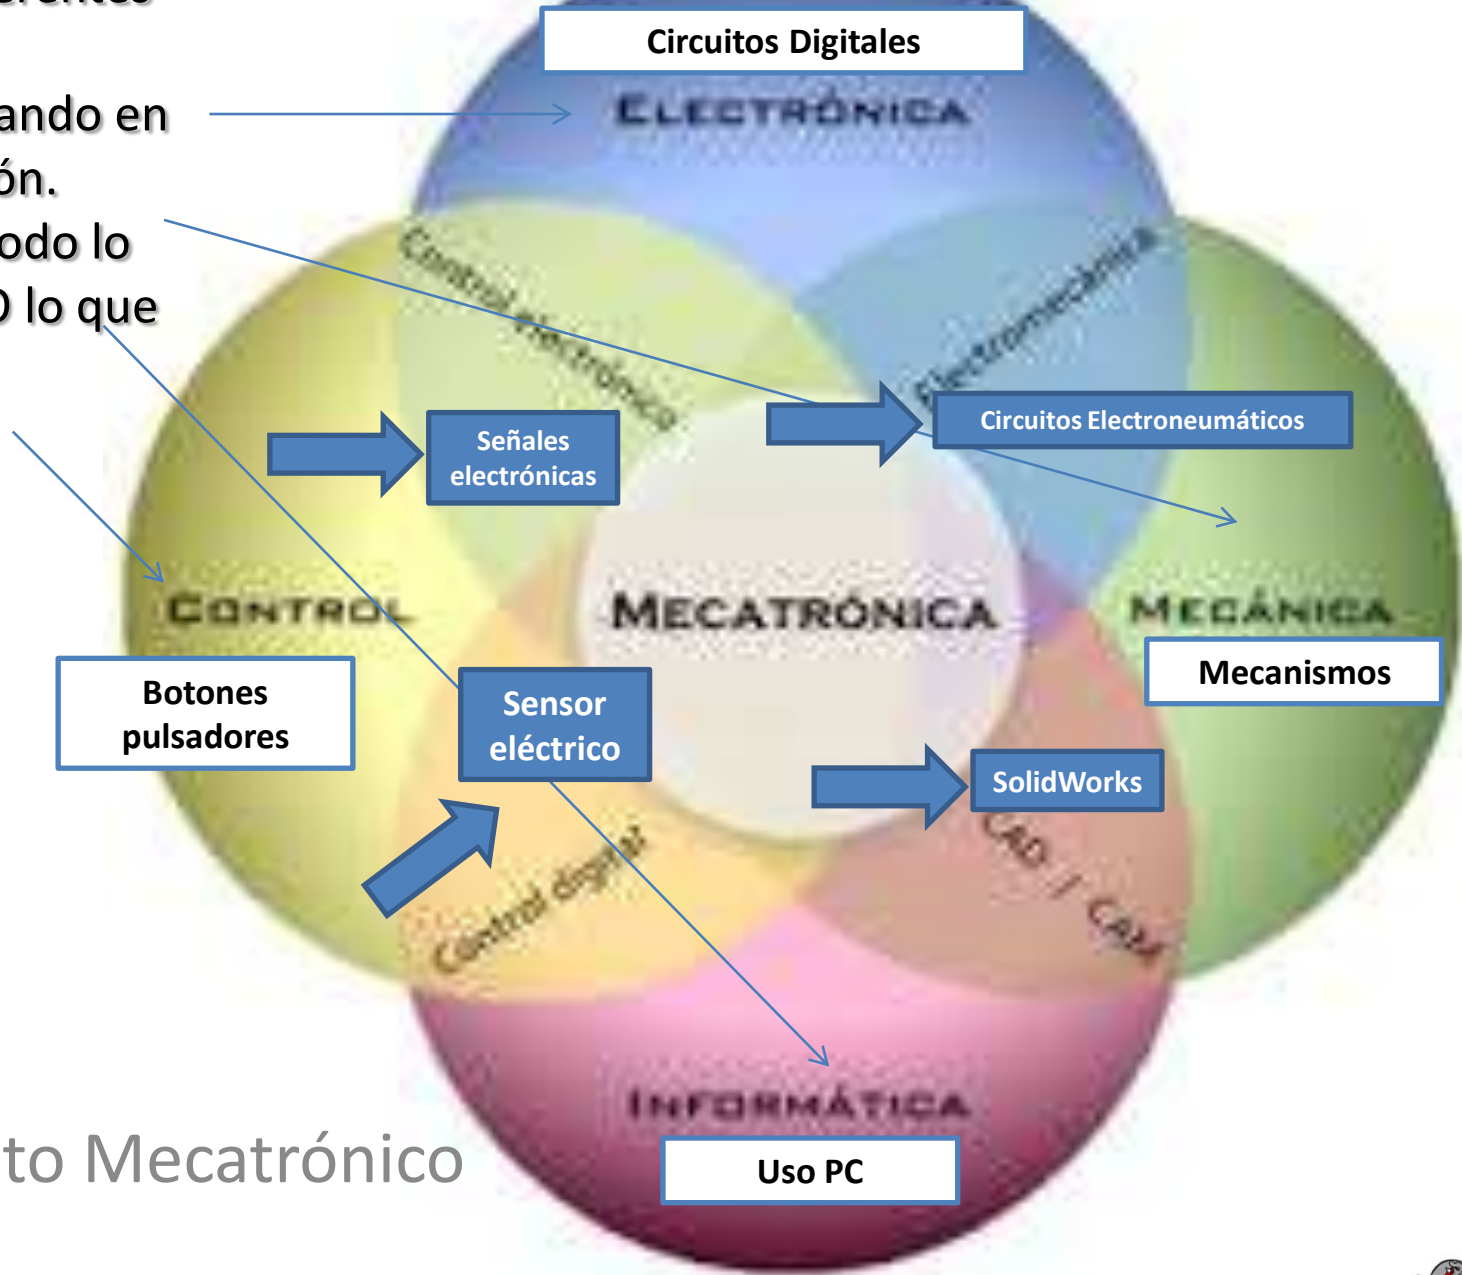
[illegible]
ando en
ón.
odo lo
lo que

Circuitos Digitales
ELECTRÓNICA
Control electrónico
Electromecánica
Señales electrónicas
Circuitos Electroneumáticos
CONTROL
MECATRÓNICA
MECÁNICA
Mecanismos
Botones pulsadores
Sensor eléctrico
SolidWorks
Control digital
CAD / CAM
INFORMÁTICA
Uso PC

to Mecatrónico